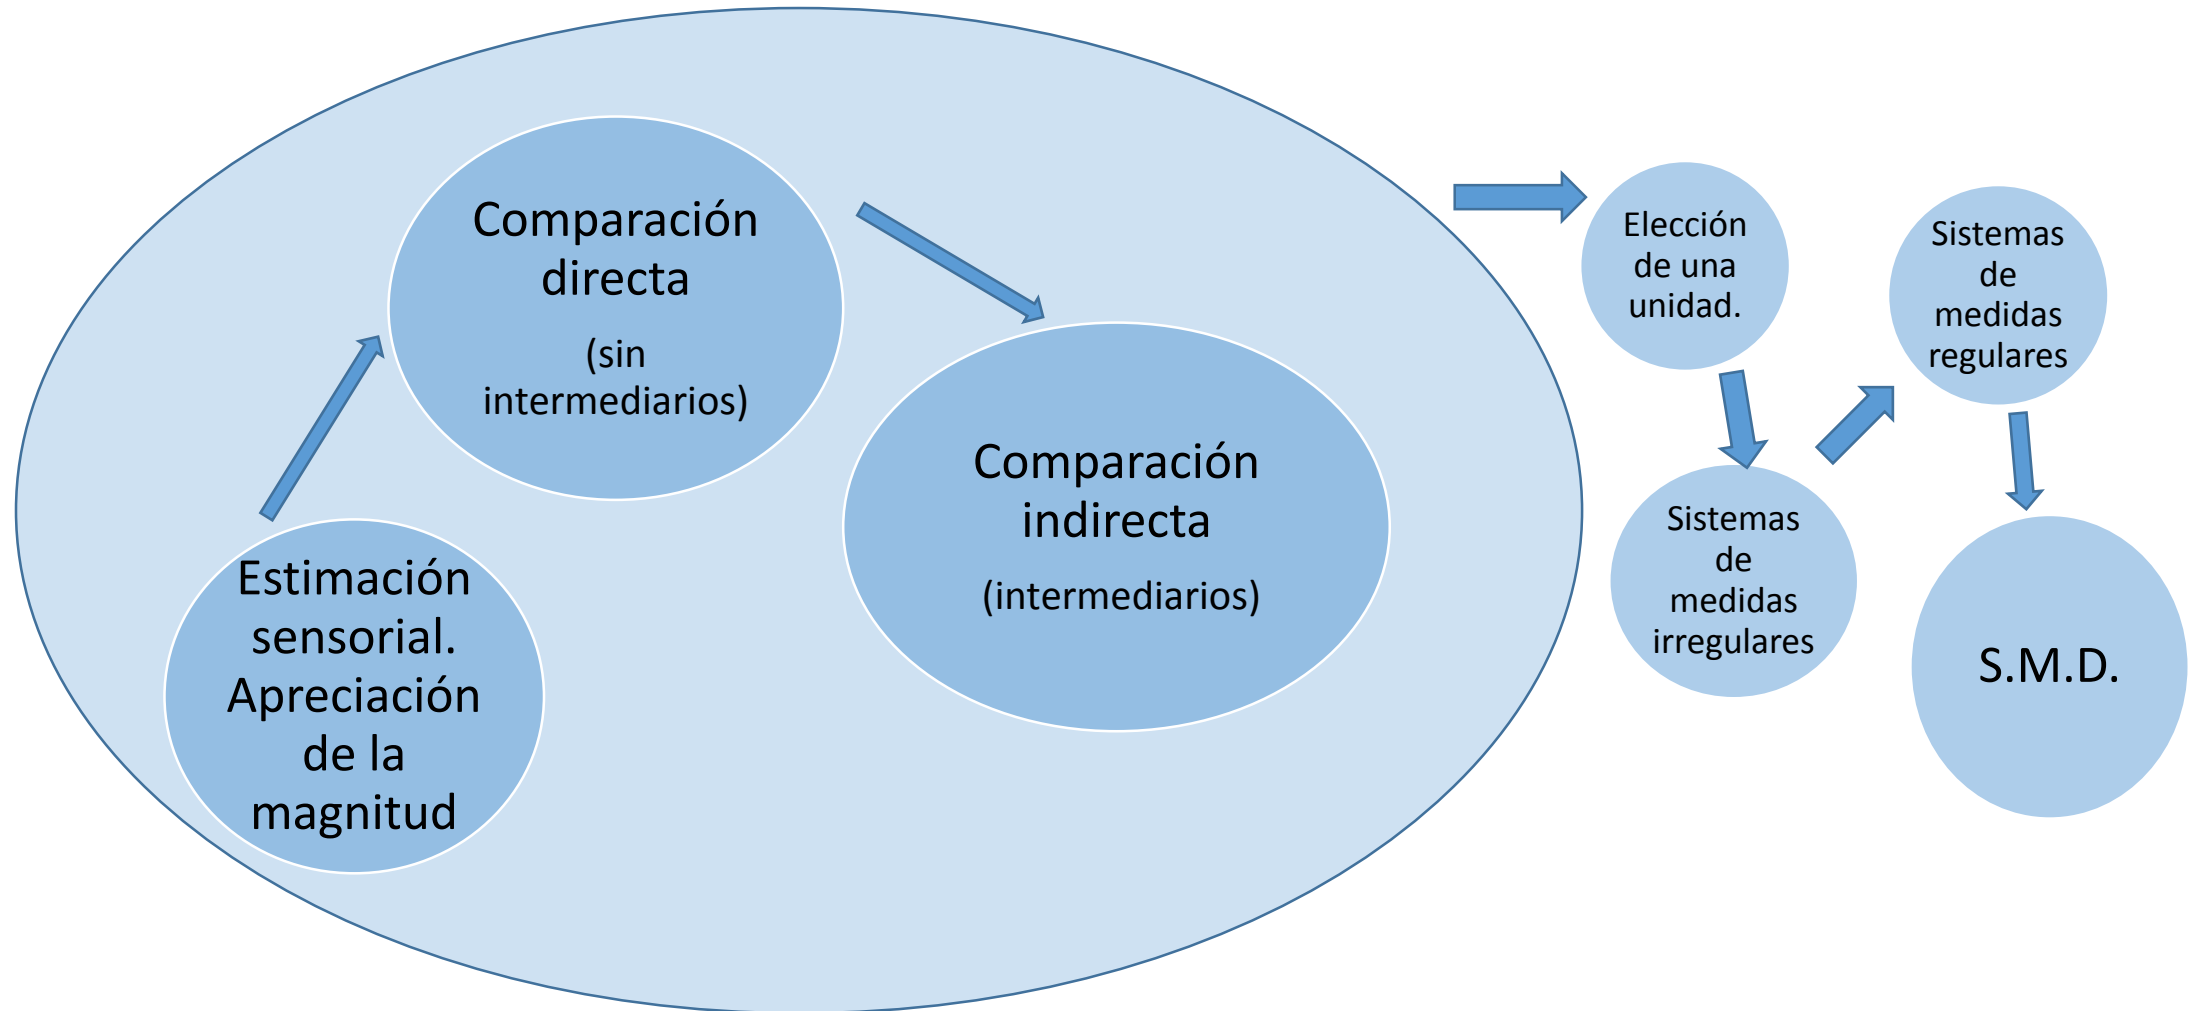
Estimación sensorial. Apreciación de la magnitud

Comparación directa

(sin intermediarios)

Comparación indirecta

(intermediarios)

Elección de una unidad.

Sistemas de medidas irregulares

Sistemas de medidas regulares

S.M.D.